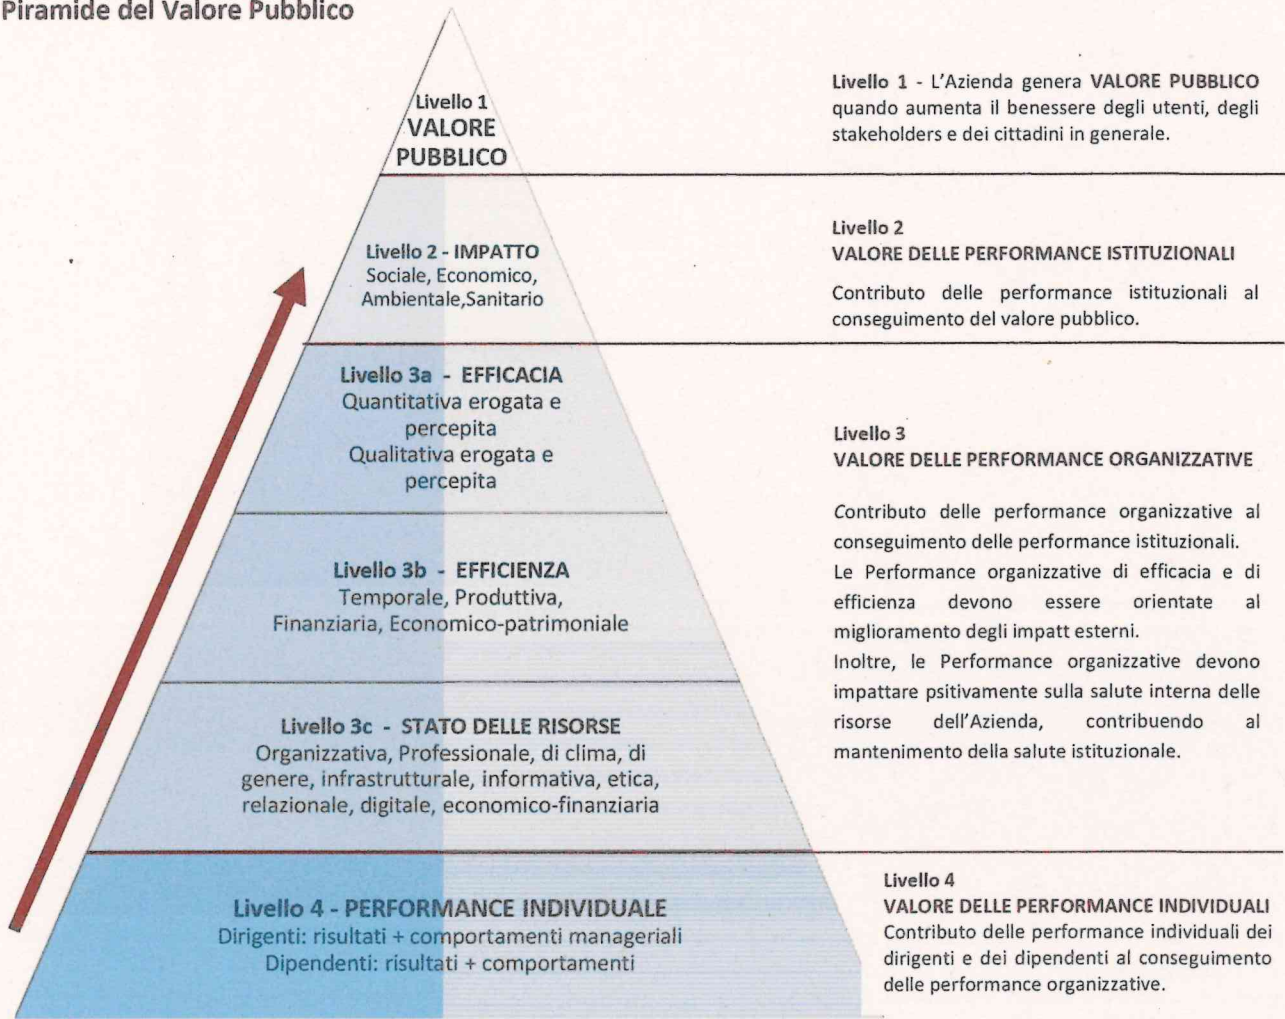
Piramide del Valore Pubblico

Livello 1
VALORE
PUBBLICO

Livello 2 - IMPATTO
Sociale, Economico, Ambientale,Sanitario

Livello 3a - EFFICACIA
Quantitativa erogata e percepita
Qualitativa erogata e percepita

Livello 3b - EFFICIENZA
Temporale, Produttiva, Finanziaria, Economico-patrimoniale

Livello 3c - STATO DELLE RISORSE
Organizzativa, Professionale, di clima, di genere, infrastrutturale, informativa, etica, relazionale, digitale, economico-finanziaria

Livello 4 - PERFORMANCE INDIVIDUALE
Dirigenti: risultati + comportamenti manageriali
Dipendenti: risultati + comportamenti

Livello 1 - L'Azienda genera VALORE PUBBLICO quando aumenta il benessere degli utenti, degli stakeholders e dei cittadini in generale.

Livello 2
VALORE DELLE PERFORMANCE ISTITUZIONALI

Contributo delle performance istituzionali al conseguimento del valore pubblico.

Livello 3
VALORE DELLE PERFORMANCE ORGANIZZATIVE

Contributo delle performance organizzative al conseguimento delle performance istituzionali.
Le Performance organizzative di efficacia e di efficienza devono essere orientate al miglioramento degli impatt esterni.
Inoltre, le Performance organizzative devono impattare psitivamente sulla salute interna delle risorse dell'Azienda, contribuendo al mantenimento della salute istituzionale.

Livello 4
VALORE DELLE PERFORMANCE INDIVIDUALI
Contributo delle performance individuali dei dirigenti e dei dipendenti al conseguimento delle performance organizzative.